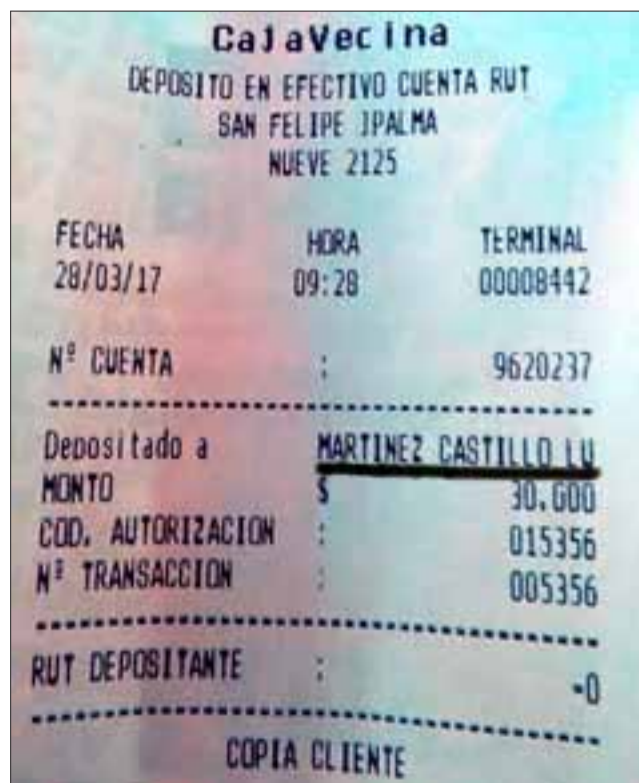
CajaVecina
DEPOSITO EN EFECTIVO CUENTA RUT
SAN FELIPE IPALMA
NUEVE 2125

| FECHA | HORA | TERMINAL |
|---|---|---|
| 28/03/17 | 09:28 | 00008442 |

Nº CUENTA : 9620237

Depositado a MARTINEZ CASTILLO LU
MONTO $ 30.000
COD. AUTORIZACION : 015356
Nº TRANSACCION : 005356

RUT DEPOSITANTE : -0

COPIA CLIENTE